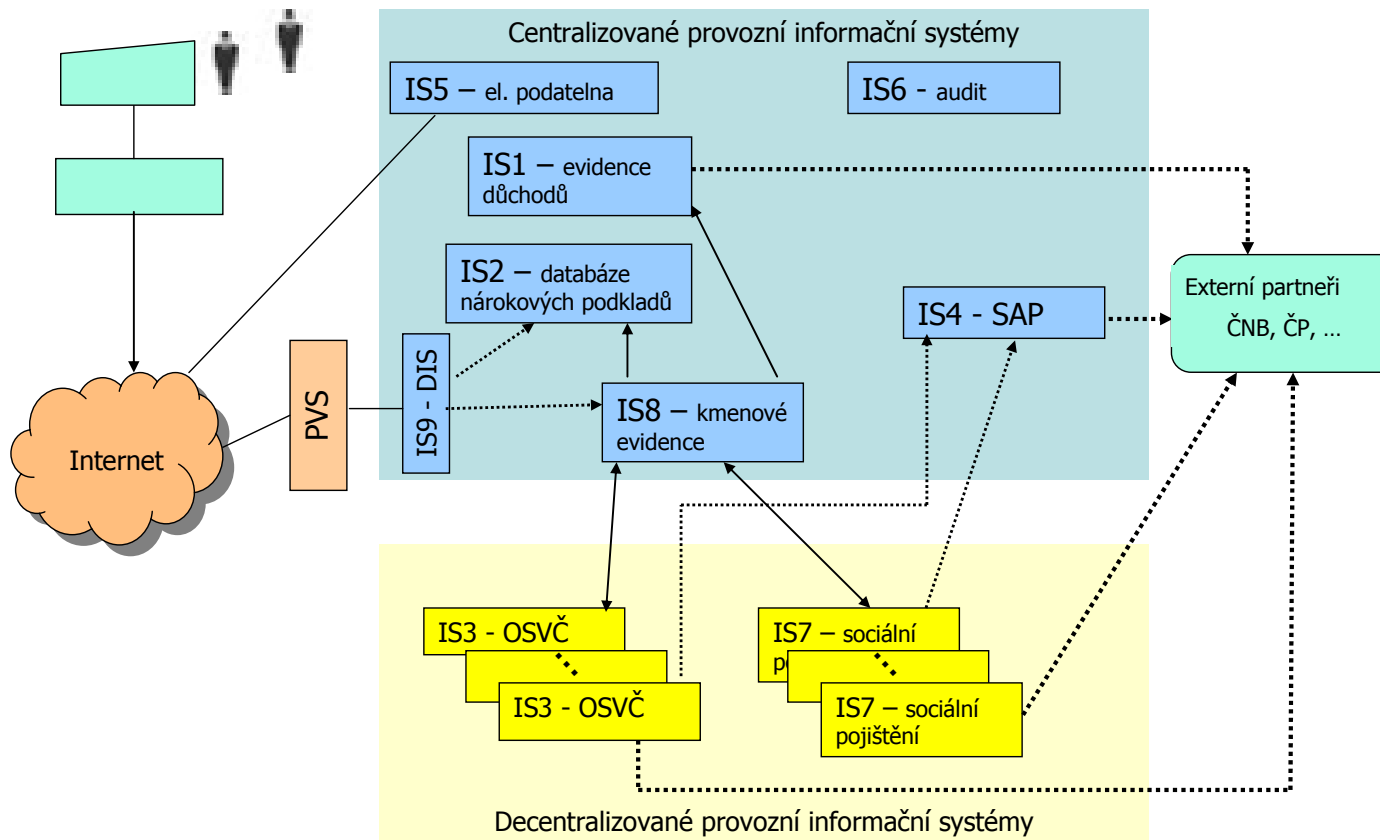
Centralizované provozní informační systémy

IS5 – el. podatelna

IS6 - audit

IS1 – evidence důchodů

IS2 – databáze nárokových podkladů

IS4 - SAP

Externí partneři ČNB, ČP, …

IS9 - DIS

IS8 – kmenové evidence

PVS

Internet

IS3 - OSVČ

IS3 - OSVČ

IS7 – sociální p

IS7 – sociální pojištění

Decentralizované provozní informační systémy